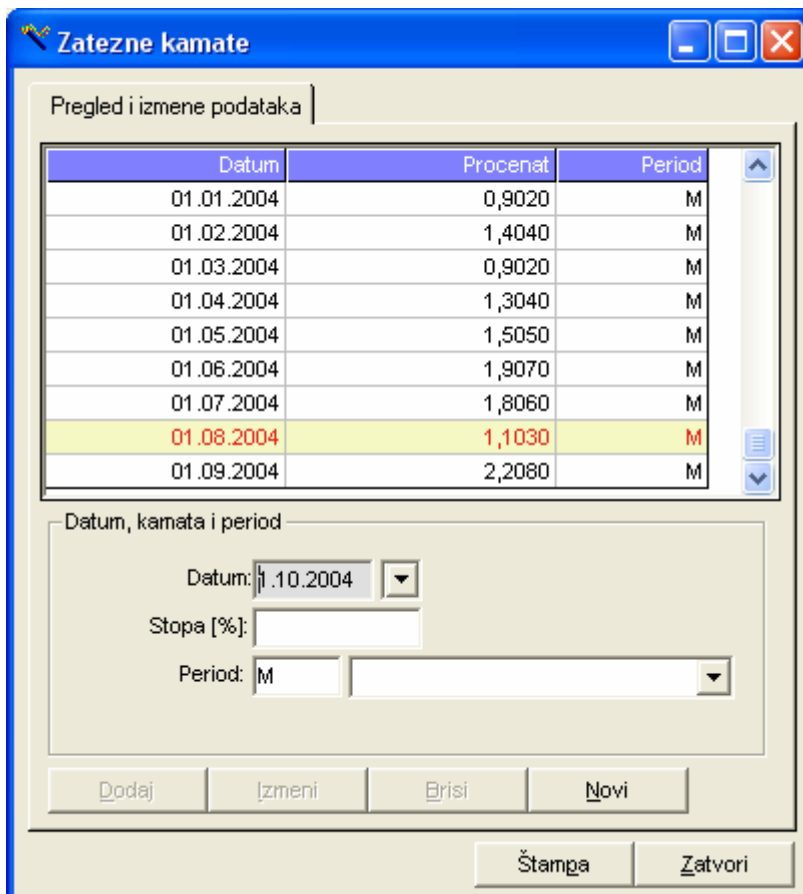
Zatezne kamate

Pregled i izmene podataka

| Datum | Procenat | Period |
|---|---|---|
| 01.01.2004 | 0,9020 | M |
| 01.02.2004 | 1,4040 | M |
| 01.03.2004 | 0,9020 | M |
| 01.04.2004 | 1,3040 | M |
| 01.05.2004 | 1,5050 | M |
| 01.06.2004 | 1,9070 | M |
| 01.07.2004 | 1,8060 | M |
| 01.08.2004 | 1,1030 | M |
| 01.09.2004 | 2,2080 | M |

Datum, kamata i period

Datum: 1.10.2004

Stopa [%]:

Period: M

Dodaj Izmeni Brisi Novi

Štampa Zatvori